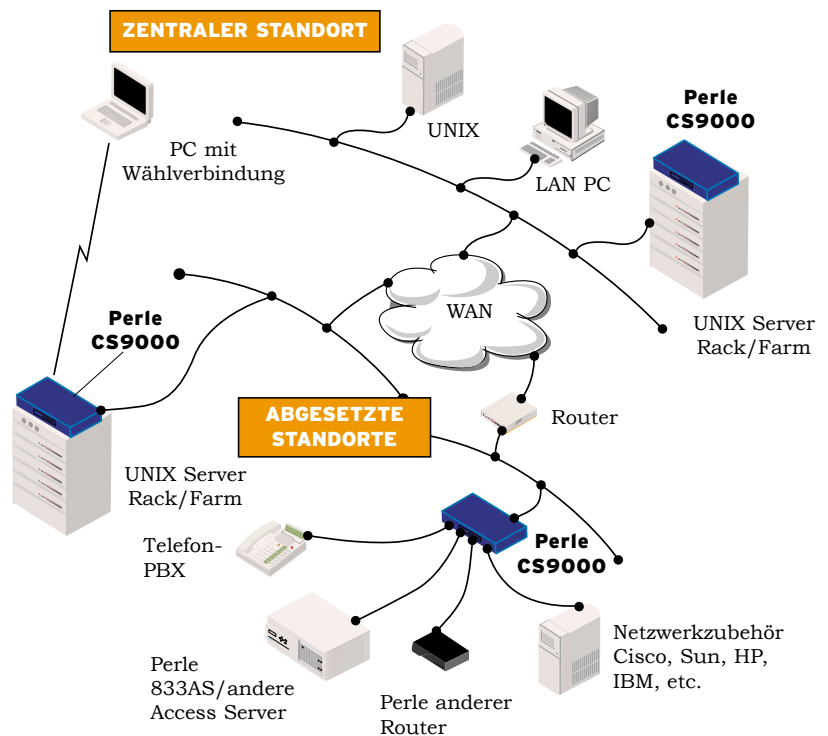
ZENTRALER STANDORT

PC mit Wählverbindung

UNIX

LAN PC

Perle CS9000

UNIX Server Rack/Farm

WAN

Perle CS9000

UNIX Server Rack/Farm

ABGESETZTE STANDORTE

Router

Telefon-PBX

Perle CS9000

Perle 833AS/andere Access Server

Perle anderer Router

Netzwerkzubehör Cisco, Sun, HP, IBM, etc.